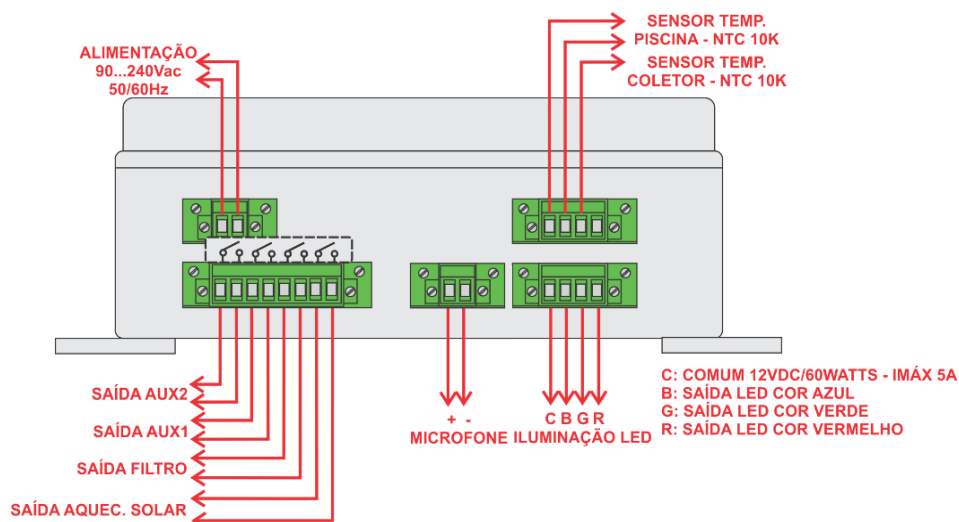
ALIMENTAÇÃO
90...240Vac
50/60Hz

SENSOR TEMP.
PISCINA - NTC 10K
SENSOR TEMP.
COLETOR - NTC 10K

SAÍDA AUX2
SAÍDA AUX1
SAÍDA FILTRO
SAÍDA AQUEC. SOLAR

+ -
MICROFONE

C B G R
ILUMINAÇÃO LED

C: COMUM 12VDC/60WATTS - IMÁX 5A
B: SAÍDA LED COR AZUL
G: SAÍDA LED COR VERDE
R: SAÍDA LED COR VERMELHO